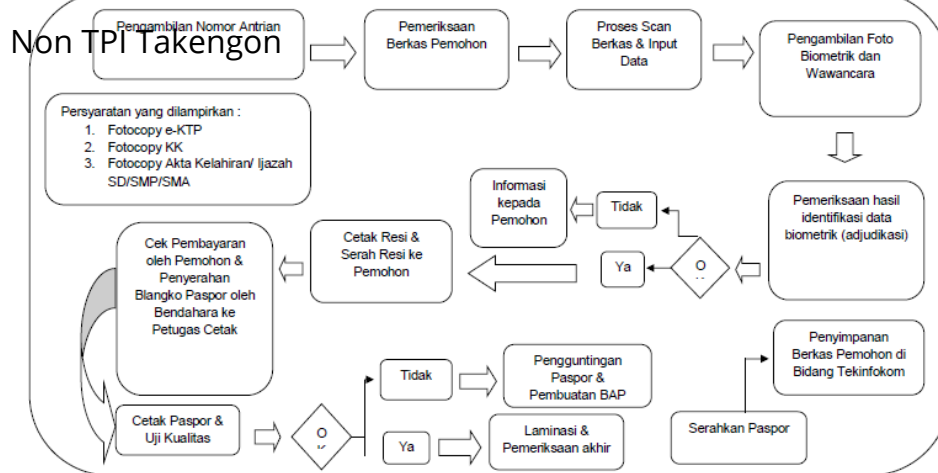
Non TPI Takengon

Pengambilan Nomor Antrian

Pemeriksaan Berkas Pemohon

Proses Scan Berkas & Input Data

Pengambilan Foto Biometrik dan Wawancara

Persyaratan yang dilampirkan :
1. Fotocopy e-KTP
2. Fotocopy KK
3. Fotocopy Akta Kelahiran/ Ijazah SD/SMP/SMA

Pemeriksaan hasil identifikasi data biometrik (adjudikasi)

Informasi kepada Pemohon

Tidak

O

Ya

Cetak Resi & Serah Resi ke Pemohon

Cek Pembayaran oleh Pemohon & Penyerahan Blangko Paspor oleh Bendahara ke Petugas Cetak

Penyimpanan Berkas Pemohon di Bidang Tekinfokom

Tidak

Pengguntingan Paspor & Pembuatan BAP

Cetak Paspor & Uji Kualitas

O

Ya

Laminasi & Pemeriksaan akhir

Serahkan Paspor